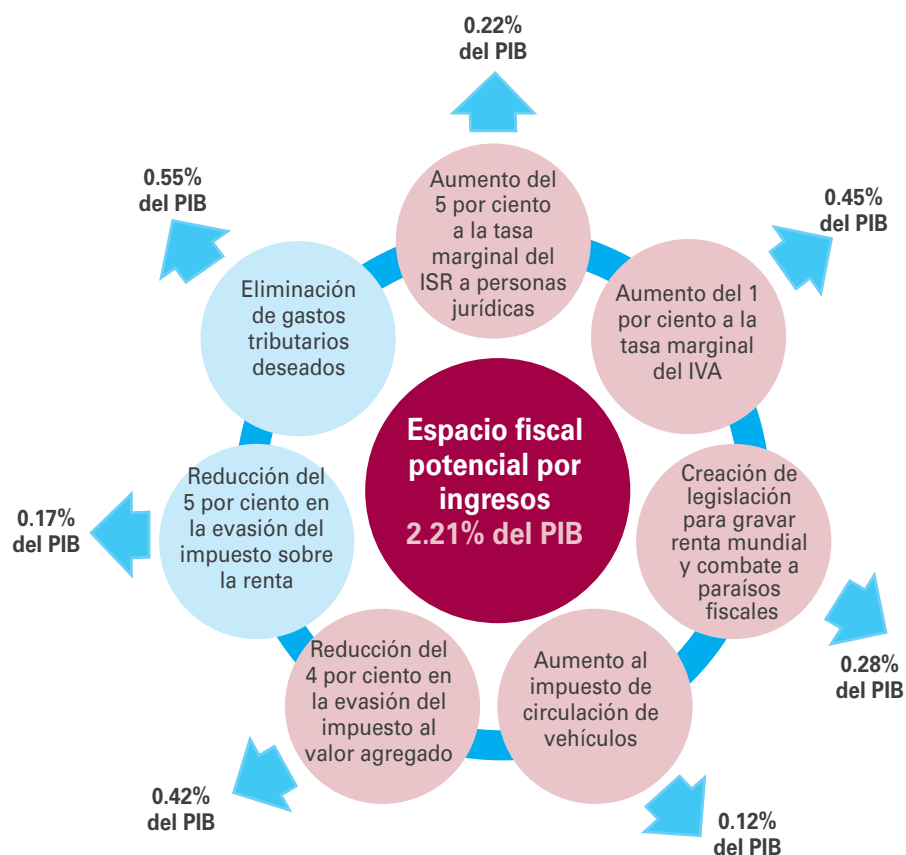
0.22% del PIB

Aumento del 5 por ciento a la tasa marginal del ISR a personas jurídicas

0.45% del PIB

Aumento del 1 por ciento a la tasa marginal del IVA

Creación de legislación para gravar renta mundial y combate a paraísos fiscales

0.28% del PIB

Aumento al impuesto de circulación de vehículos

0.12% del PIB

Reducción del 4 por ciento en la evasión del impuesto al valor agregado

0.42% del PIB

Reducción del 5 por ciento en la evasión del impuesto sobre la renta

0.17% del PIB

Eliminación de gastos tributarios deseados

0.55% del PIB

Espacio fiscal potencial por ingresos 2.21% del PIB